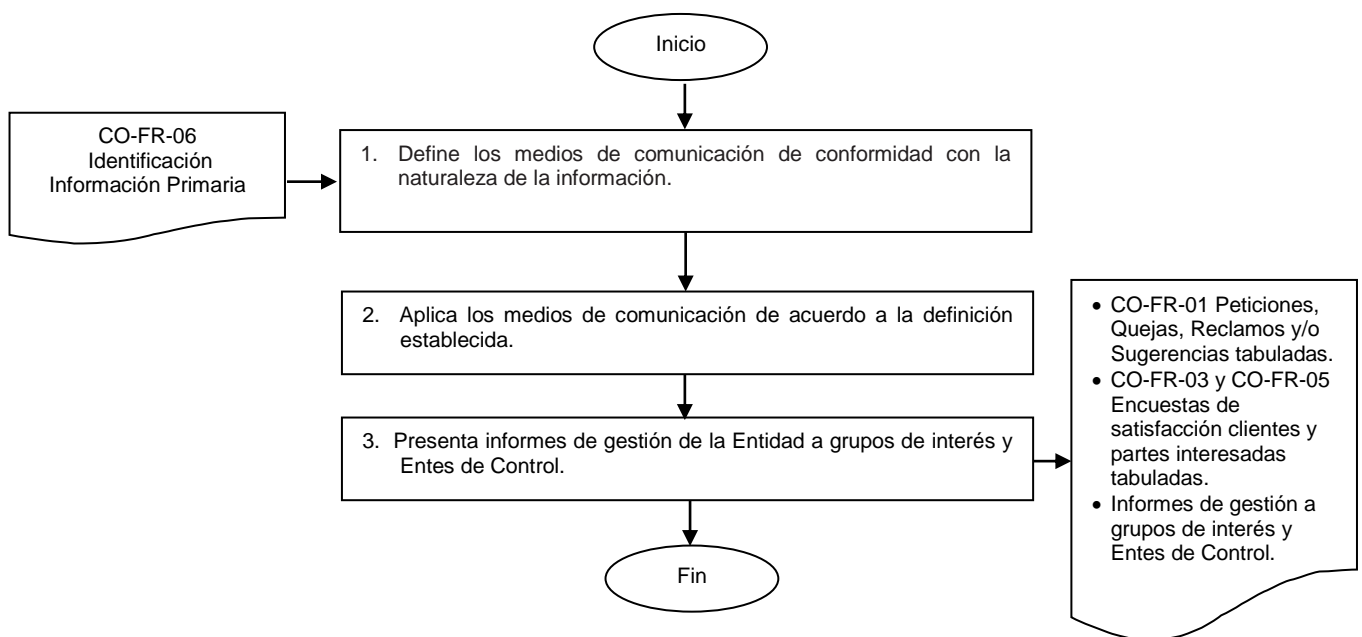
Inicio

CO-FR-06 Identificación Información Primaria

1. Define los medios de comunicación de conformidad con la naturaleza de la información.

2. Aplica los medios de comunicación de acuerdo a la definición establecida.

3. Presenta informes de gestión de la Entidad a grupos de interés y Entes de Control.

- CO-FR-01 Peticiones, Quejas, Reclamos y/o Sugerencias tabuladas.
- CO-FR-03 y CO-FR-05 Encuestas de satisfacción clientes y partes interesadas tabuladas.
- Informes de gestión a grupos de interés y Entes de Control.

Fin